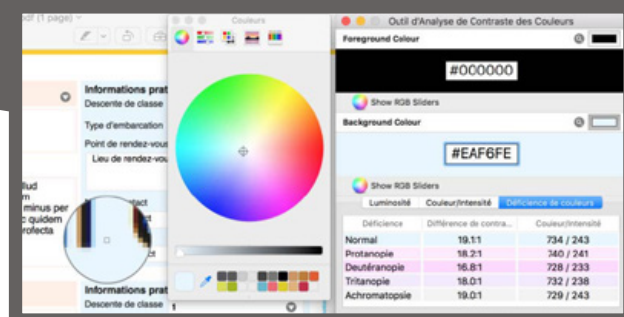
.pdf (1 page)

Informations prat
Descente de classe
Type d'embarcation
Point de rendez-vous
Lieu de rendez-vous
ntact
lud
minus per
c quidem
rofecta
Informations prat
Descente de classe

Couleurs

Outil d'Analyse de Contraste des Couleurs
Foreground Colour
#000000
Show RGB Sliders
Background Colour
#EAF6FE
Show RGB Sliders
Luminosité | Couleur/Intensité | Déficience de couleurs

| Déficience | Différence de contra... | Couleur/Intensité |
|---|---|---|
| Normal | 19.1:1 | 734 / 243 |
| Protanopie | 18.2:1 | 340 / 241 |
| Deutéranopie | 16.8:1 | 728 / 233 |
| Tritanopie | 18.0:1 | 732 / 238 |
| Achromatopsie | 19.0:1 | 729 / 243 |